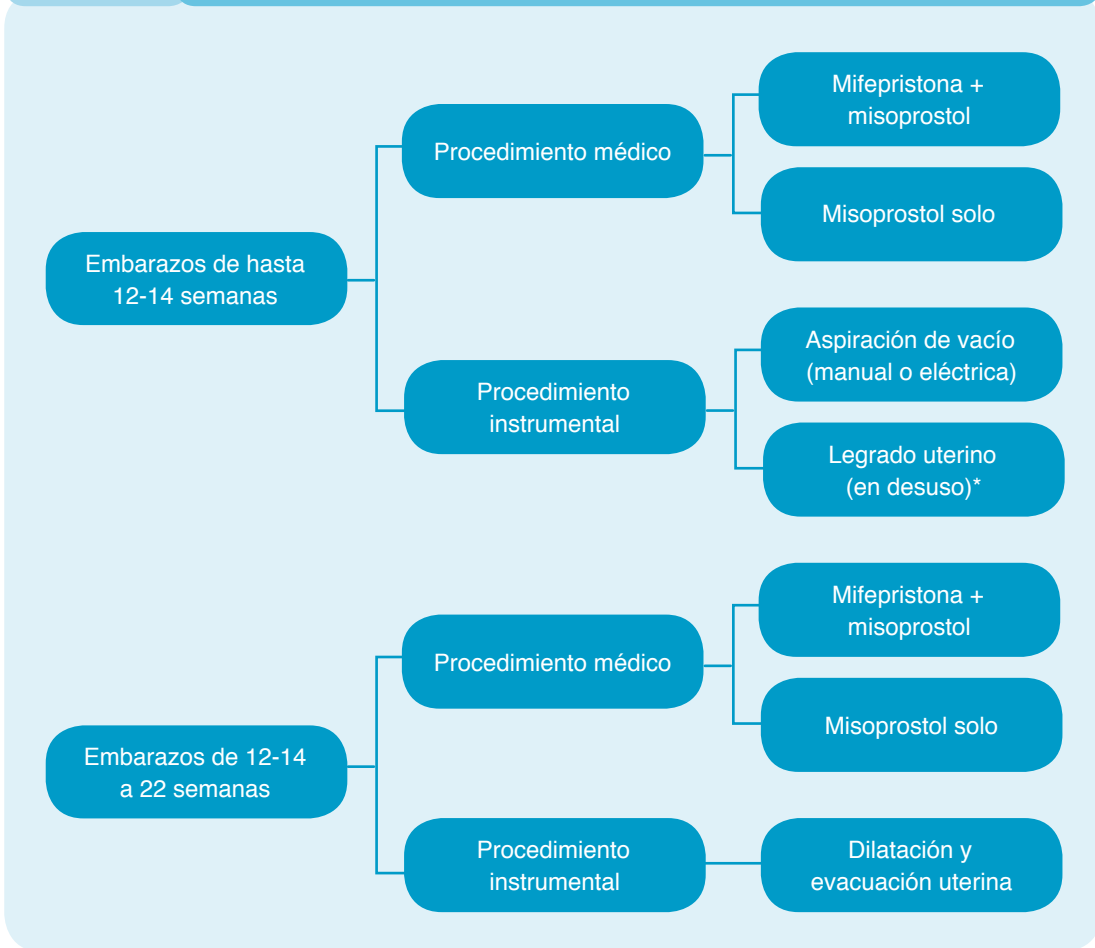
Embarazos de hasta 12-14 semanas

Procedimiento médico

Mifepristona + misoprostol

Misoprostol solo

Procedimiento instrumental

Aspiración de vacío (manual o eléctrica)

Legrado uterino (en desuso)*

Embarazos de 12-14 a 22 semanas

Procedimiento médico

Mifepristona + misoprostol

Misoprostol solo

Procedimiento instrumental

Dilatación y evacuación uterina